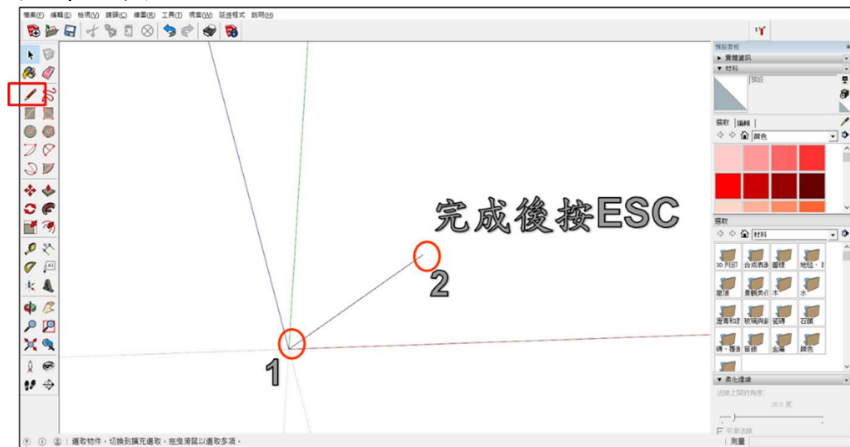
檔案(F) 編輯(E) 檢視(V) 鏡頭(C) 繪圖(R) 工具(T) 視窗(W) 延伸程式 說明(H)

預設面板
▸ 實體資訊
▾ 材料
預設
選取 編輯
顏色
選取
材料
3D 列印 合成表面 圖標 地毯、
屋頂 圓顆粒石 玻璃 水
屋瓦和磚 玻璃與鏡 籬牆 石頭
磚、覆面 窗簾 金屬 顏色
▾ 柔化邊線
法線之間的角度:
20.0 度
平滑法線

完成後按ESC

1

2

選取物件。切換到擴充選取。拖曳滑鼠以選取多項。

測量